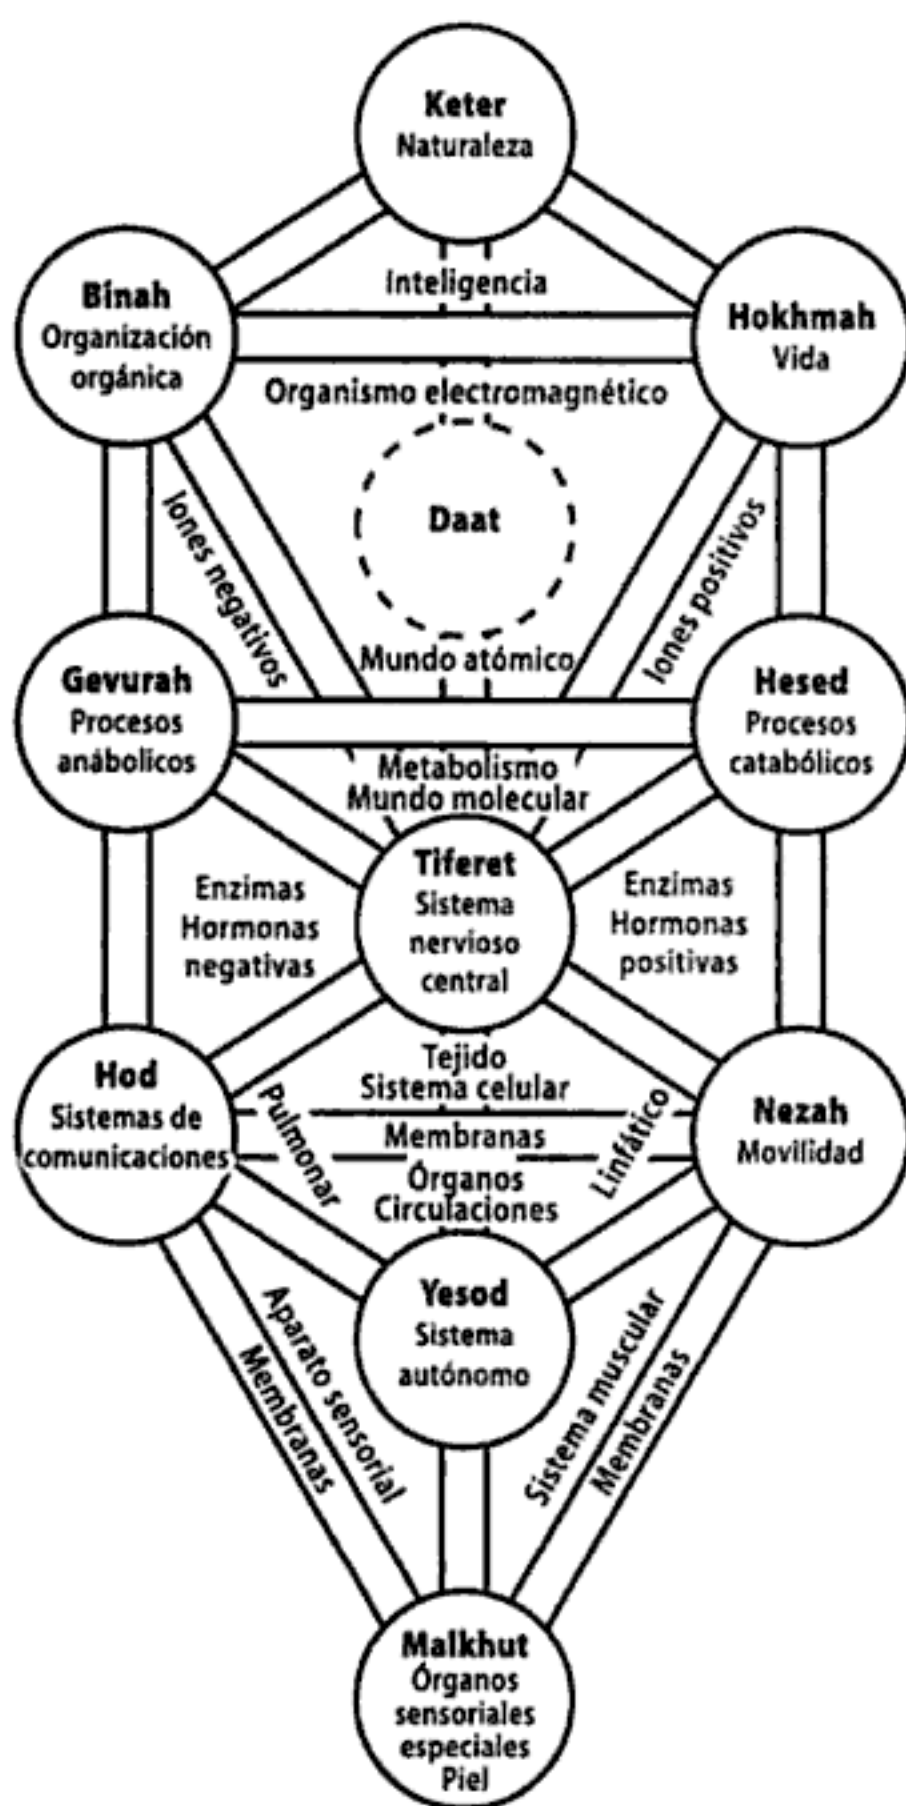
Keter
Naturaleza

Inteligencia

Binah
Organización orgánica

Hokhmah
Vida

Organismo electromagnético

Daat

Iones negativos

Iones positivos

Mundo atómico

Gevurah
Procesos anábolicos

Hesed
Procesos catabólicos

Metabolismo
Mundo molecular

Tiferet
Sistema nervioso central

Enzimas
Hormonas
negativas

Enzimas
Hormonas
positivas

Tejido
Sistema celular

Hod
Sistemas de comunicaciones

Nezah
Movilidad

Pulmonar

Membranas

Linfático

Órganos
Circulaciones

Yesod
Sistema autónomo

Aparato sensorial

Membranas

Sistema muscular

Membranas

Malkhut
Órganos sensoriales especiales
Piel